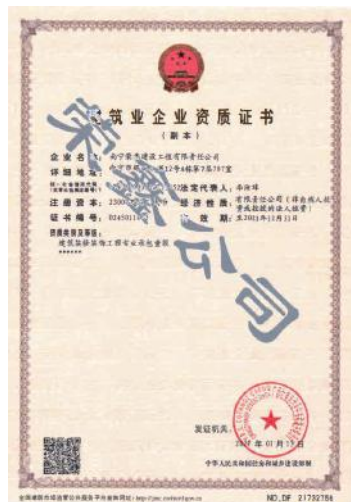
筑业企业资质证书

（副本）

企业名称：南宁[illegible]建设工程有限责任公司

详细地址：南宁市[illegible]12号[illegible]栋第7层707室

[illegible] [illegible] 法定代表人：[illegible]

注册资本：2300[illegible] 经济性质：有限责任公司（自然人投资或控股的法人独资）

证书编号：D245011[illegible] 有效期：至2023年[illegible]月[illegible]日

资质类别及等级：

建筑装修装饰工程专业承包贰级

发证机关：

201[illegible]年01月17日

中华人民共和国住房和城乡建设部制

全国建筑市场监管公共服务平台查询网址：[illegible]

NO.DF 21732784